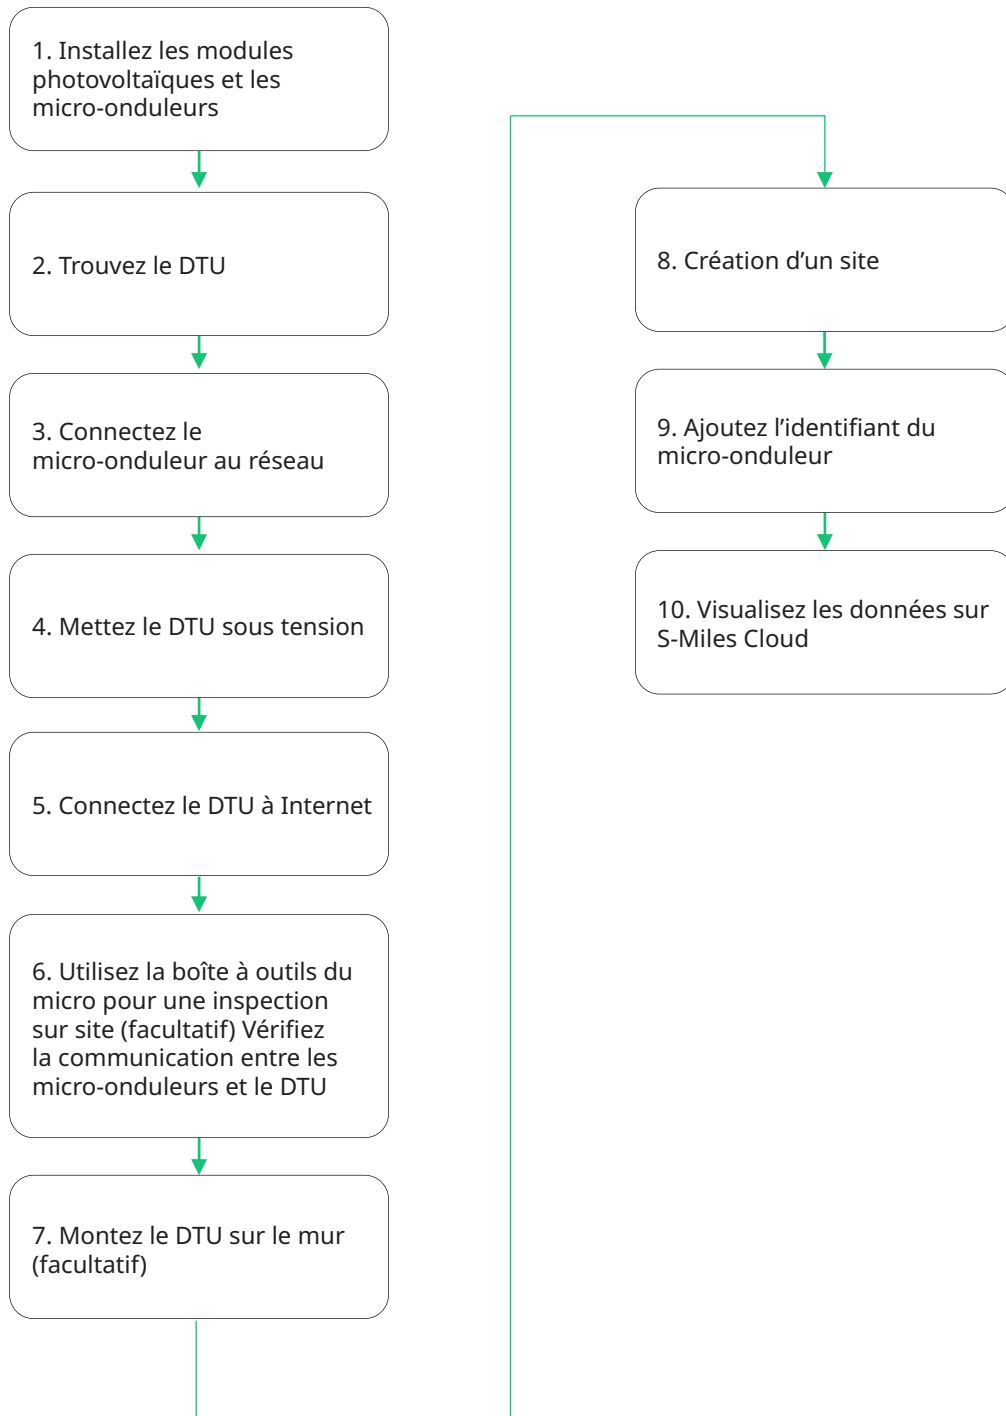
1. Installez les modules photovoltaïques et les micro-onduleurs

2. Trouvez le DTU

3. Connectez le micro-onduleur au réseau

4. Mettez le DTU sous tension

5. Connectez le DTU à Internet

6. Utilisez la boîte à outils du micro pour une inspection sur site (facultatif) Vérifiez la communication entre les micro-onduleurs et le DTU

7. Montez le DTU sur le mur (facultatif)

8. Création d’un site

9. Ajoutez l’identifiant du micro-onduleur

10. Visualisez les données sur S-Miles Cloud